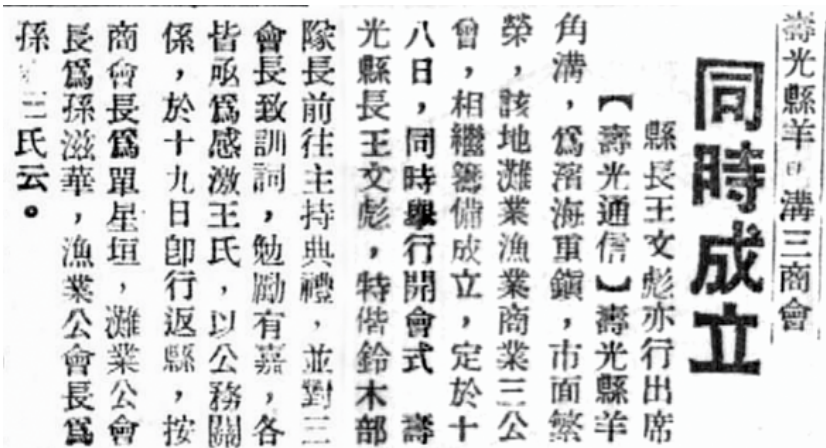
壽光縣羊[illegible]溝三商會

同時成立

縣長王文彪亦行出席

【壽光通信】壽光縣羊角溝，爲濱海重鎭，市面繁榮，該地灘業漁業商業三公會，相繼籌備成立，定於十八日，同時舉行開會式　壽光縣長王文彪，特偕鈴木部隊長前往主持典禮，並對三會長致訓詞，勉勵有嘉，各皆飒爲感激王氏，以公務關係，於十九日即行返縣，按商會長爲單星垣，灘業公會長爲孫滋華，漁業公會長爲孫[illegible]三氏云。